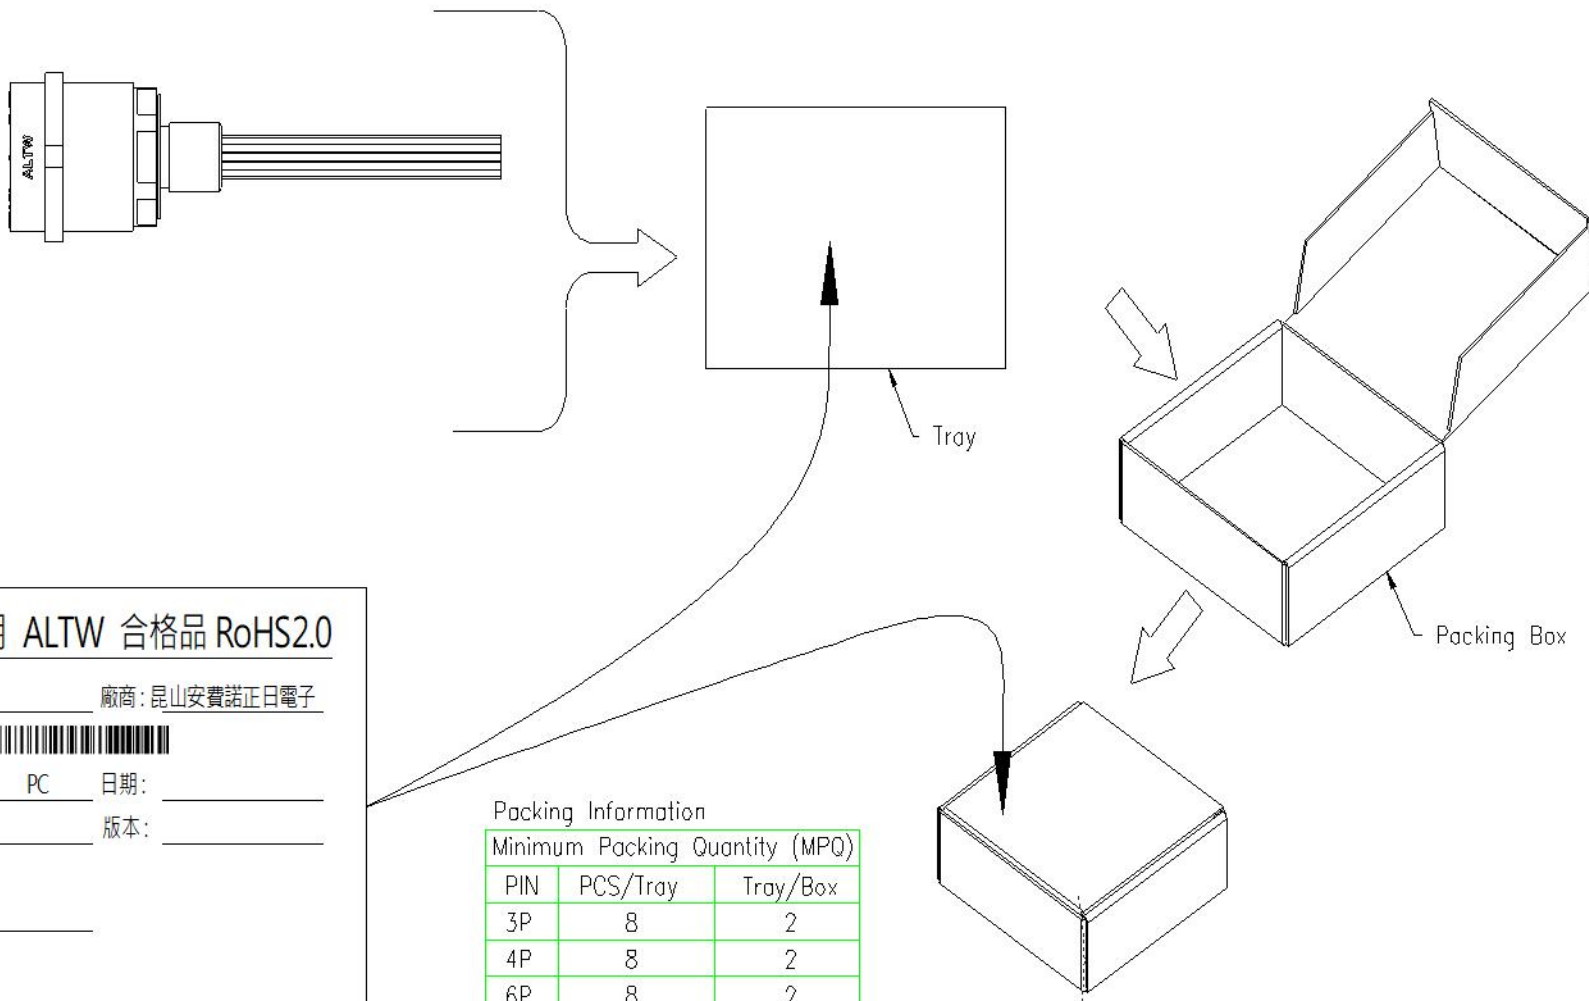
ALTW

Tray

Packing Box

用 ALTW 合格品 RoHS2.0

廠商:昆山安費諾正日電子

PC 日期:

版本:

Packing Information

| Minimum Packing Quantity (MPQ) | | |
|---|---|---|
| PIN | PCS/Tray | Tray/Box |
| 3P | 8 | 2 |
| 4P | 8 | 2 |
| 6P | 8 | 2 |